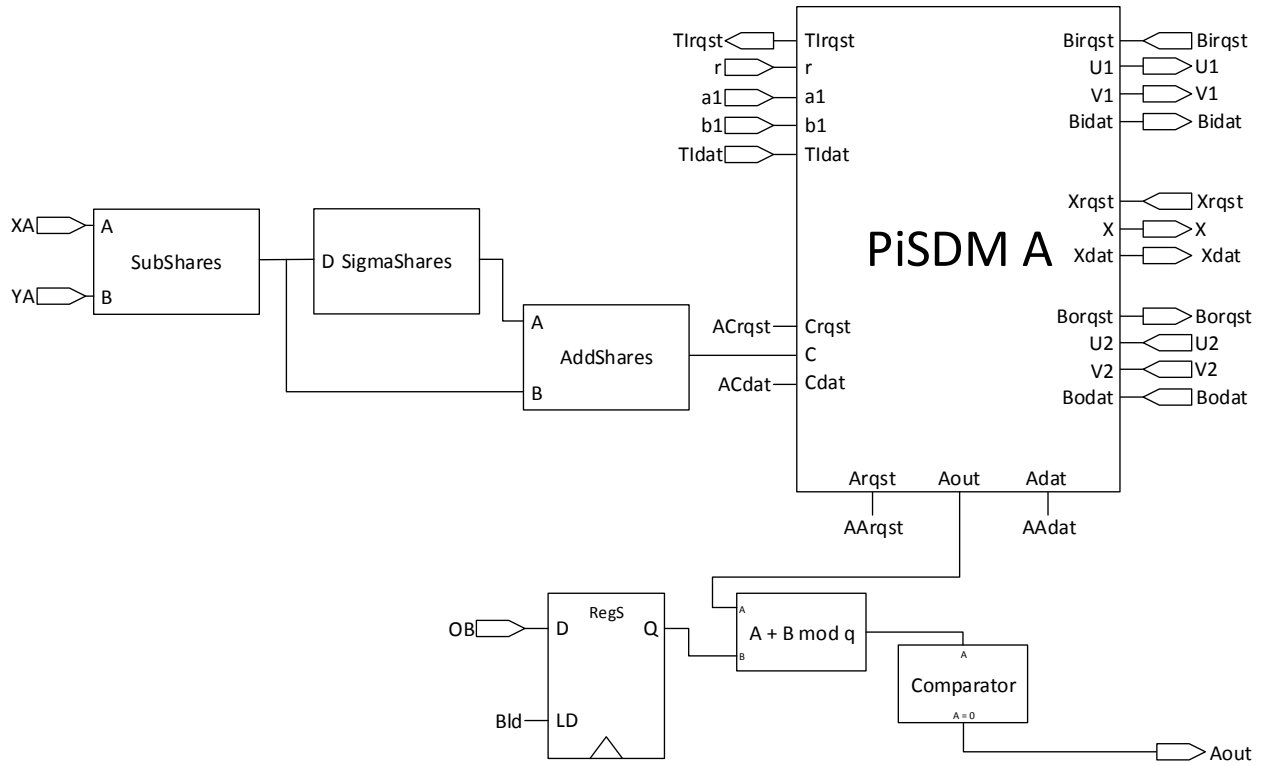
TIrqst
r
a1
b1
TIdat

TIrqst
r
a1
b1
TIdat

Birqst
U1
V1
Bidat

Birqst
U1
V1
Bidat

Xrqst
X
Xdat

Xrqst
X
Xdat

PiSDM A

Borqst
U2
V2
Bodat

Borqst
U2
V2
Bodat

XA
YA
A
B
SubShares

D SigmaShares

A
AddShares
B

ACrqst
C
ACdat

Crqst
C
Cdat

Arqst
Aout
Adat

AArqst
AAdat

OB
D
RegS
Q
Bld
LD

A
A + B mod q
B

A
Comparator
A = 0

Aout